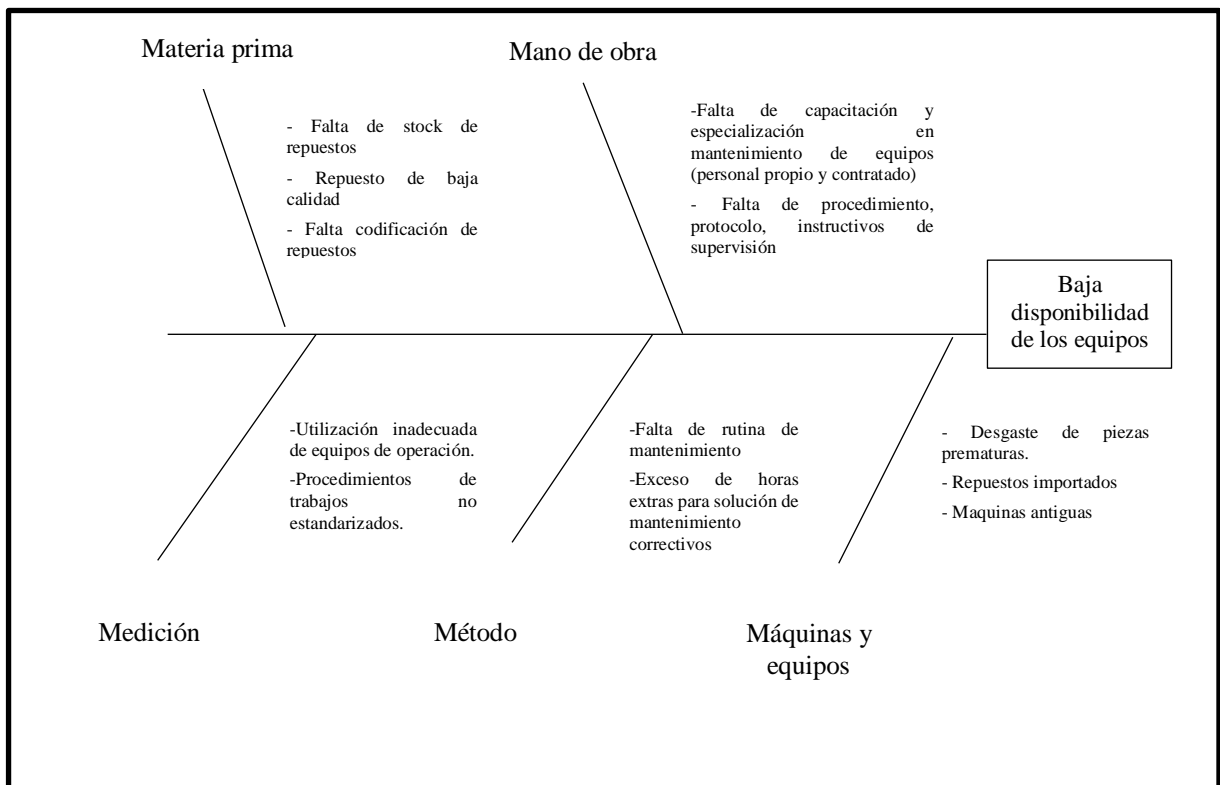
Materia prima

Mano de obra

- Falta de stock de repuestos

- Repuesto de baja calidad

- Falta codificación de repuestos

-Falta de capacitación y especialización en mantenimiento de equipos (personal propio y contratado)

- Falta de procedimiento, protocolo, instructivos de supervisión

Baja disponibilidad de los equipos

-Utilización inadecuada de equipos de operación.

-Procedimientos de trabajos no estandarizados.

-Falta de rutina de mantenimiento

-Exceso de horas extras para solución de mantenimiento correctivos

- Desgaste de piezas prematuras.

- Repuestos importados

- Maquinas antiguas

Medición

Método

Máquinas y equipos